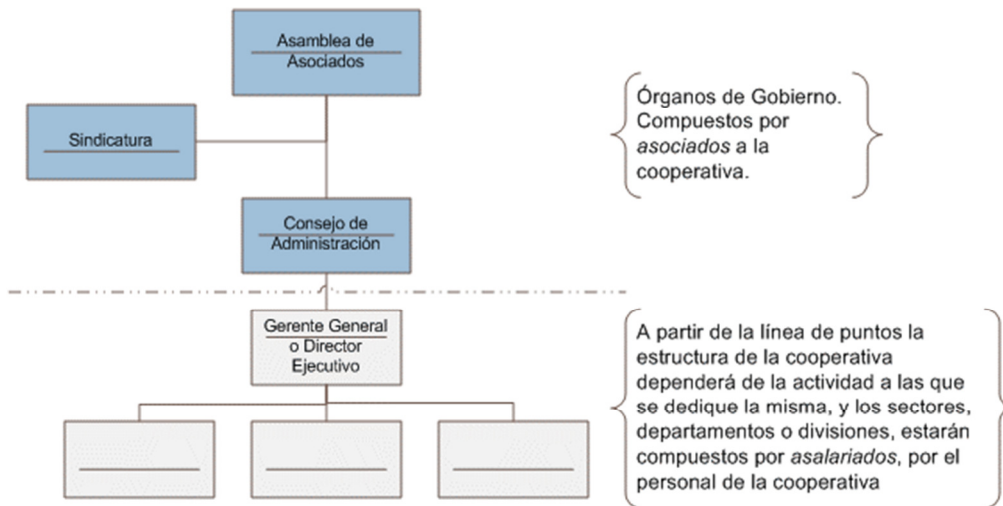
Asamblea de Asociados

Sindicatura

Consejo de Administración

Gerente General o Director Ejecutivo

Órganos de Gobierno. Compuestos por *asociados* a la cooperativa.

A partir de la línea de puntos la estructura de la cooperativa dependerá de la actividad a las que se dedique la misma, y los sectores, departamentos o divisiones, estarán compuestos por *asalariados*, por el personal de la cooperativa